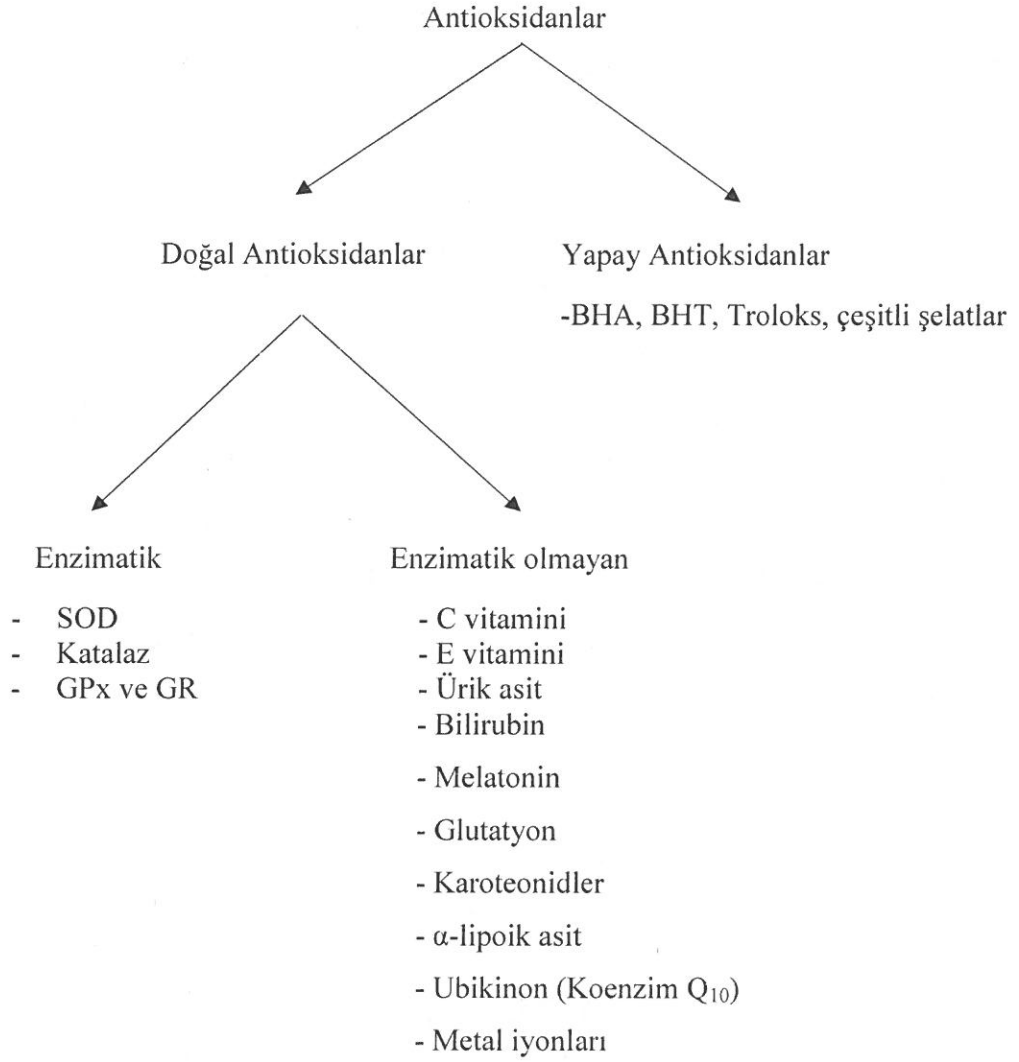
Antioksidanlar

Doğal Antioksidanlar

Yapay Antioksidanlar

-BHA, BHT, Troloks, çeşitli şelatlar

Enzimatik

- SOD
- Katalaz
- GPx ve GR

Enzimatik olmayan

- C vitamini
- E vitamini
- Ürik asit
- Bilirubin
- Melatonin
- Glutatyon
- Karoteonidler
- $\alpha$-lipoik asit
- Ubikinon (Koenzim $Q_{10}$)
- Metal iyonları